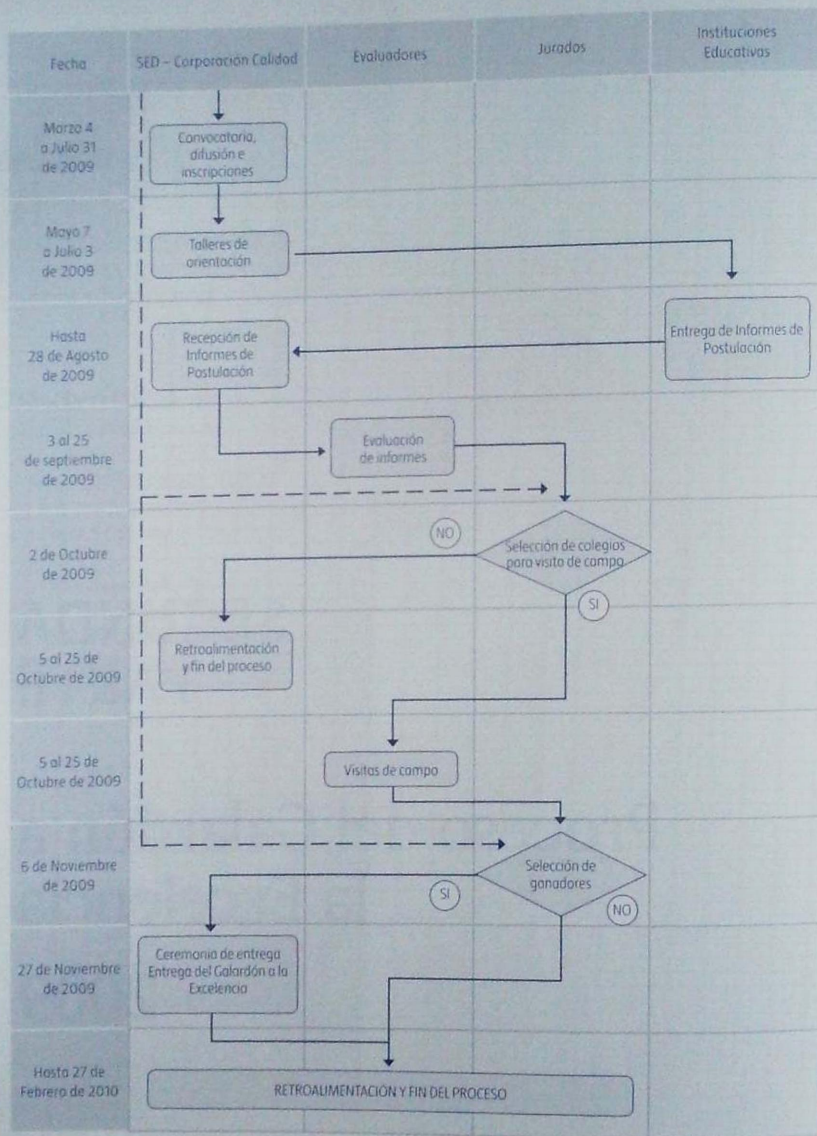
| Fecha | SED – Corporación Calidad | Evaluadores | Jurados | Instituciones Educativas |
|---|---|---|---|---|
| Marzo 4 a Julio 31 de 2009 | Convocatoria, difusión e inscripciones | | | |
| Mayo 7 a Julio 3 de 2009 | Talleres de orientación | | | |
| Hasta 28 de Agosto de 2009 | Recepción de Informes de Postulación | | | Entrega de Informes de Postulación |
| 3 al 25 de septiembre de 2009 | | Evaluación de informes | | |
| 2 de Octubre de 2009 | | NO | Selección de colegios para visita de campo SI | |
| 5 al 25 de Octubre de 2009 | Retroalimentación y fin del proceso | | | |
| 5 al 25 de Octubre de 2009 | | Visitas de campo | | |
| 6 de Noviembre de 2009 | | | SI Selección de ganadores NO | |
| 27 de Noviembre de 2009 | Ceremonia de entrega Entrega del Galardón a la Excelencia | | | |
| Hasta 27 de Febrero de 2010 | RETROALIMENTACIÓN Y FIN DEL PROCESO | | | |